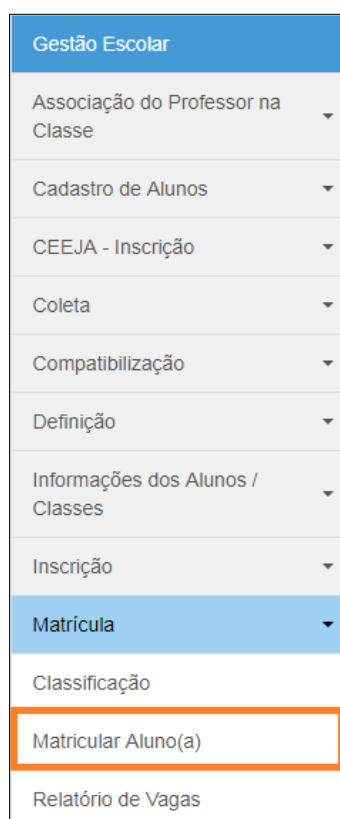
Gestão Escolar

Associação do Professor na Classe

Cadastro de Alunos

CEEJA - Inscrição

Coleta

Compatibilização

Definição

Informações dos Alunos / Classes

Inscrição

Matrícula

Classificação

Matricular Aluno(a)

Relatório de Vagas